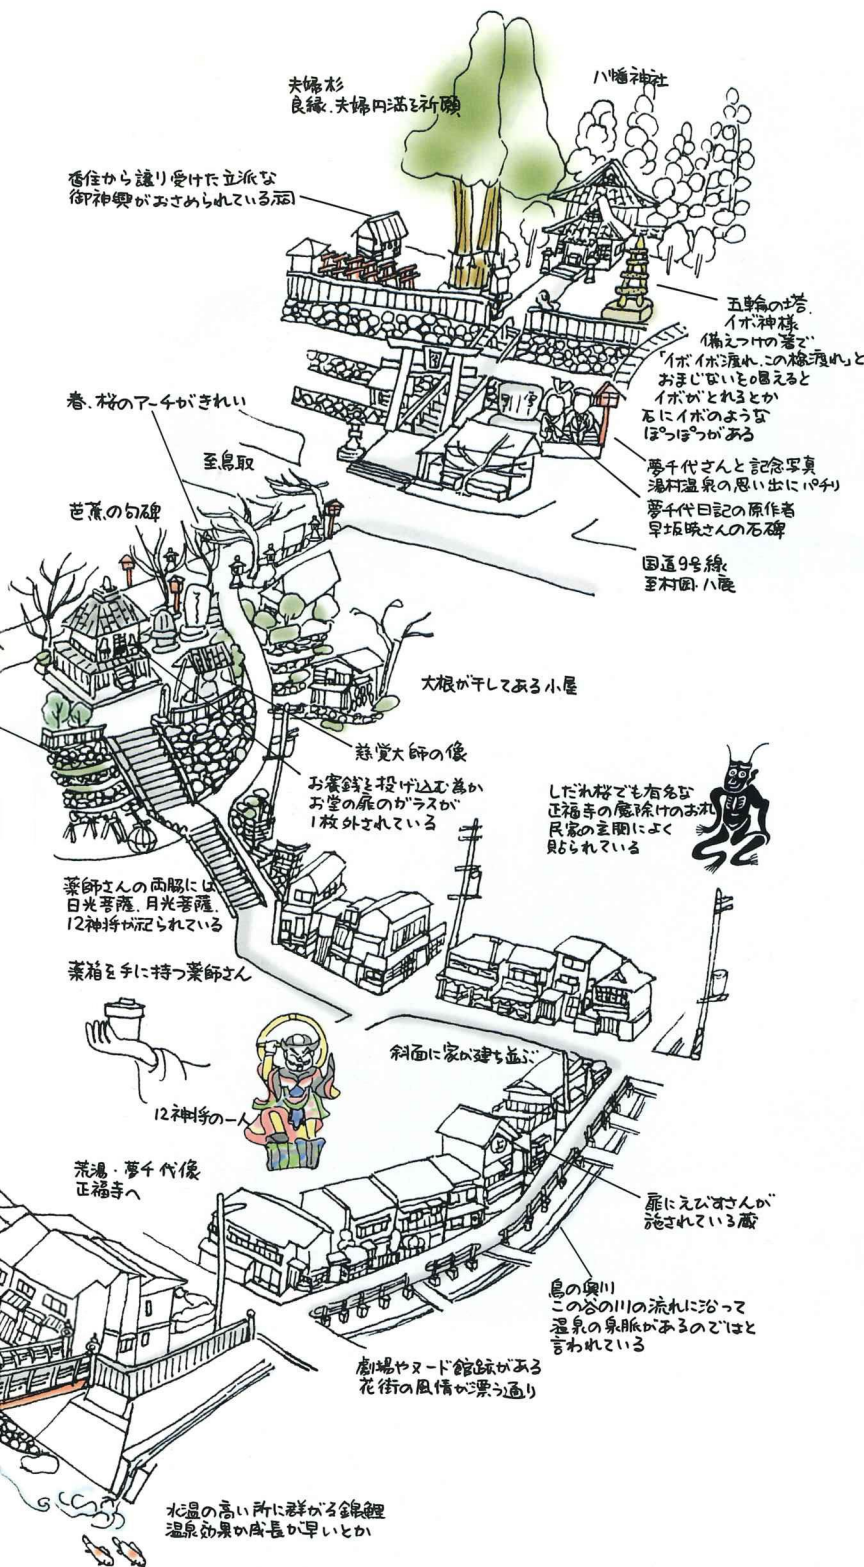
夫婦杉
良縁、夫婦円満を祈願

八幡神社

香住から譲り受けた立派な
御神輿がおさめられている祠

五輪の塔
イボ神様
備えつけの箸で
「イボイボ渡れ、この橋渡れ」と
おまじないを唱えると
イボがとれるとか
石にイボのような
ぽつぽつがある

春、桜のアーチがきれい

至鳥取

夢千代さんと記念写真
湯村温泉の思い出にパチリ

夢千代日記の原作者
早坂暁さんの石碑

芭蕉の句碑

国道9号線
至村岡・八鹿

大根が干してある小屋

慈覚大師の像

お賽銭を投げ込む為か
お堂の扉のガラスが
1枚外されている

しだれ桜でも有名な
正福寺の魔除けのお札
民家の玄関によく
貼られている

薬師さんの両脇には
日光菩薩、月光菩薩、
12神将が祀られている

薬箱を手に持つ薬師さん

斜面に家が建ち並ぶ

12神将の一人

荒湯・夢千代像
正福寺へ

扉にえびすさんが
施されている蔵

春来川
この谷の川の流れに沿って
温泉の泉脈があるのではと
言われている

劇場やヌード館跡がある
花街の風情が漂う通り

水温の高い所に群がる錦鯉
温泉効果か成長が早いとか